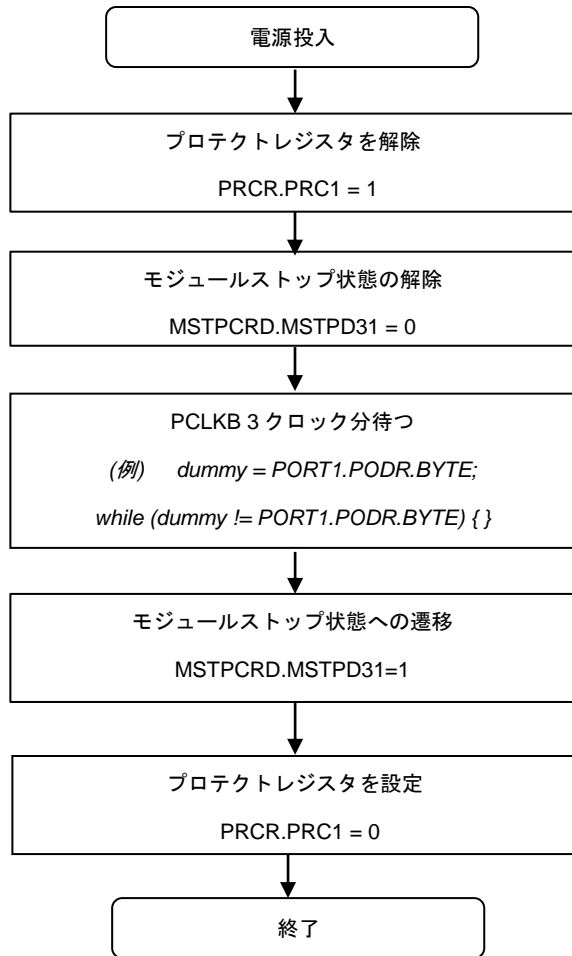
電源投入

プロテクトレジスタを解除

PRCR.PRC1 = 1

モジュールストップ状態の解除

MSTPCRD.MSTPD31 = 0

PCLKB 3 クロック分待つ

(例) dummy = PORT1.PODR.BYTE;

while (dummy != PORT1.PODR.BYTE) { }

モジュールストップ状態への遷移

MSTPCRD.MSTPD31=1

プロテクトレジスタを設定

PRCR.PRC1 = 0

終了